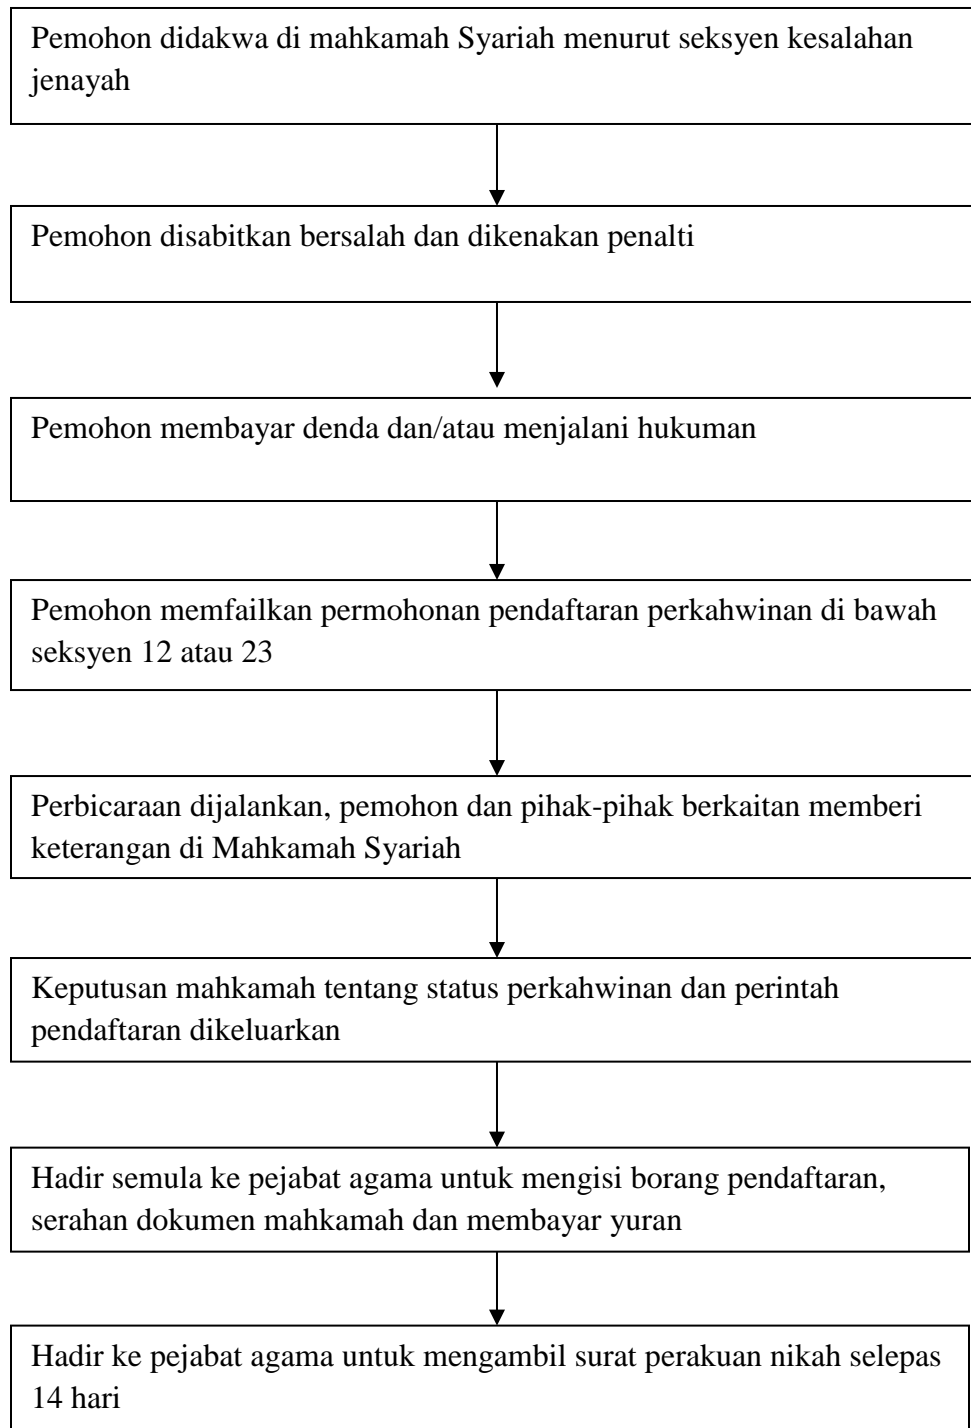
Pemohon didakwa di mahkamah Syariah menurut seksyen kesalahan jenayah

Pemohon disabitkan bersalah dan dikenakan penalti

Pemohon membayar denda dan/atau menjalani hukuman

Pemohon memfailkan permohonan pendaftaran perkahwinan di bawah seksyen 12 atau 23

Perbicaraan dijalankan, pemohon dan pihak-pihak berkaitan memberi keterangan di Mahkamah Syariah

Keputusan mahkamah tentang status perkahwinan dan perintah pendaftaran dikeluarkan

Hadir semula ke pejabat agama untuk mengisi borang pendaftaran, serahan dokumen mahkamah dan membayar yuran

Hadir ke pejabat agama untuk mengambil surat perakuan nikah selepas 14 hari